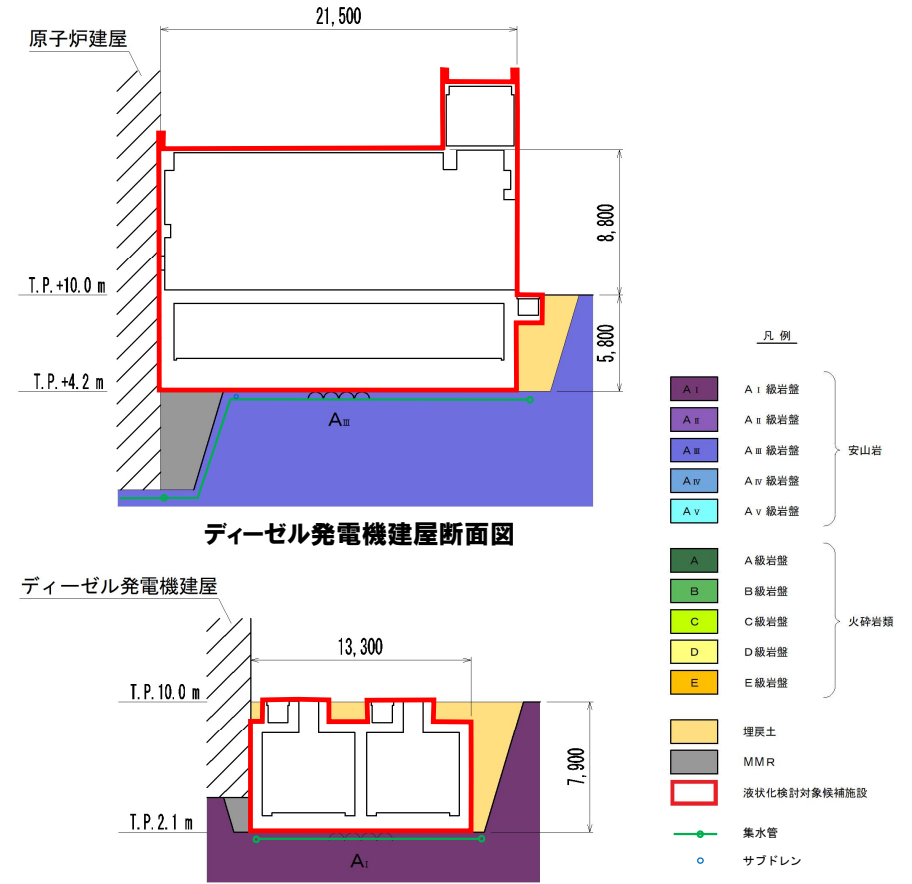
原子炉建屋

21,500

8,800

5,800

T.P.+10.0 m

T.P.+4.2 m

$A_{Ⅲ}$

ディーゼル発電機建屋断面図

ディーゼル発電機建屋

13,300

T.P.10.0 m

7,900

T.P.2.1 m

$A_{Ⅰ}$

凡 例

| | |
|---|---|
| $A_{Ⅰ}$ | $A_{Ⅰ}$級岩盤 |
| $A_{Ⅱ}$ | $A_{Ⅱ}$級岩盤 |
| $A_{Ⅲ}$ | $A_{Ⅲ}$級岩盤 |
| $A_{Ⅳ}$ | $A_{Ⅳ}$級岩盤 |
| $A_{Ⅴ}$ | $A_{Ⅴ}$級岩盤 |

安山岩

| | |
|---|---|
| A | A級岩盤 |
| B | B級岩盤 |
| C | C級岩盤 |
| D | D級岩盤 |
| E | E級岩盤 |

火砕岩類

埋戻土

MMR

液状化検討対象候補施設

集水管

サブドレン